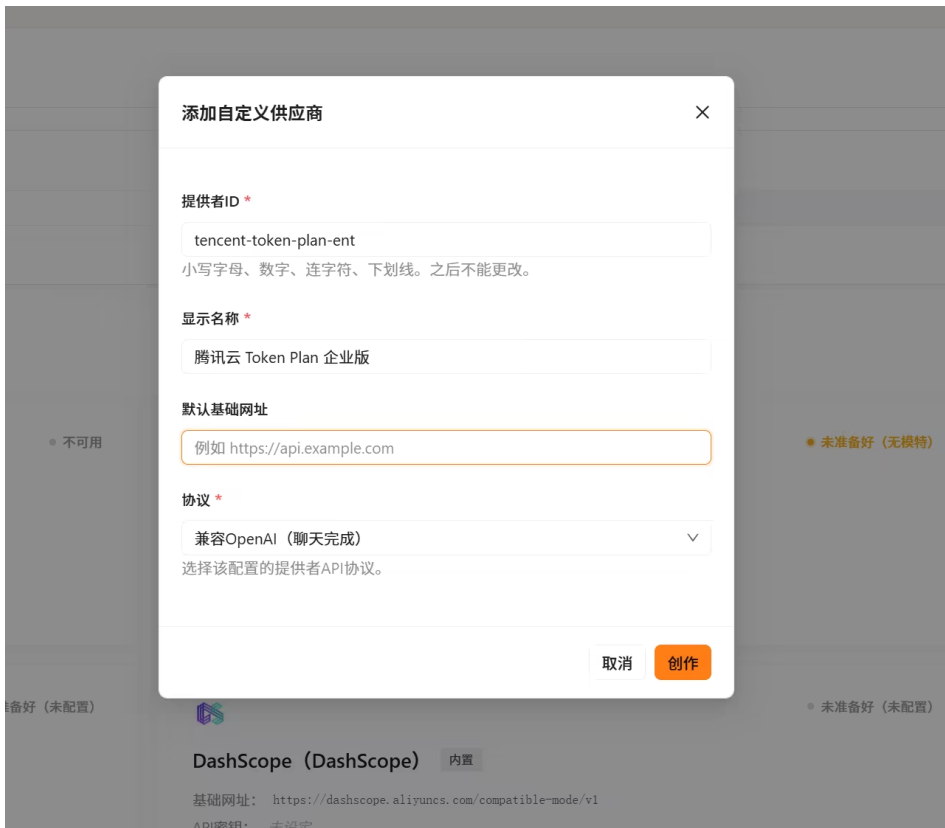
添加自定义供应商

提供者ID *

tencent-token-plan-ent

小写字母、数字、连字符、下划线。之后不能更改。

显示名称 *

腾讯云 Token Plan 企业版

默认基础网址

例如 https://api.example.com

协议 *

兼容OpenAI（聊天完成）

选择该配置的提供者API协议。

取消 创作

不可用

未准备好（无模特）

准备好（未配置）

未准备好（未配置）

DashScope（DashScope） 内置

基础网址： https://dashscope.aliyuncs.com/compatible-mode/v1

API密钥： 未设定